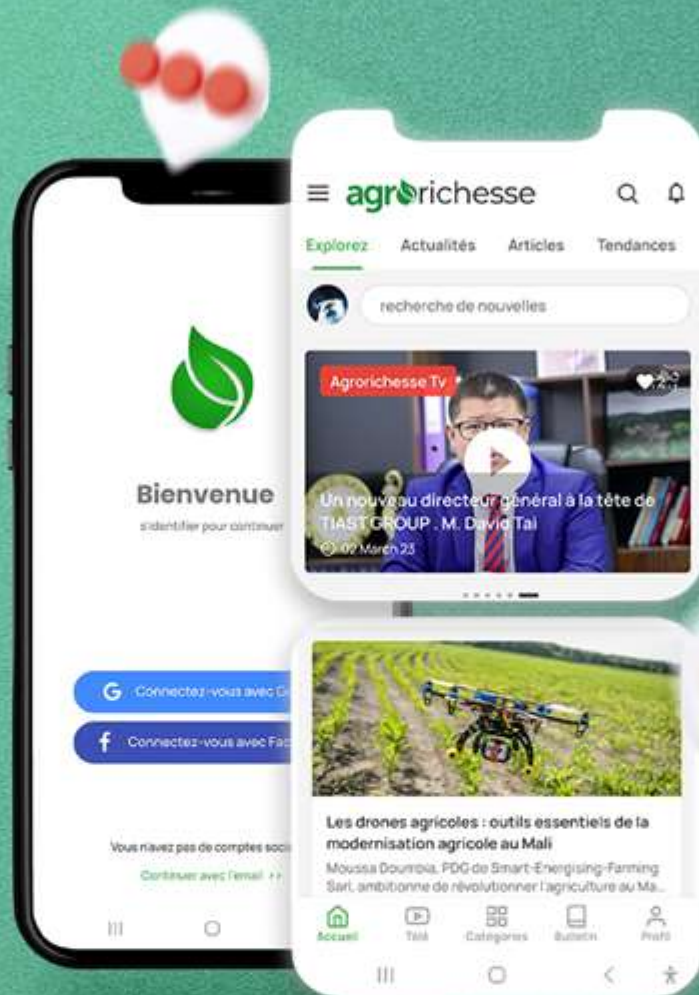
agrorichesse

Explorez Actualités Articles Tendances

recherche de nouvelles

Agrorichesse Tv

Un nouveau directeur général à la tête de TIAST GROUP . M. David Tai

02 March 23

Les drones agricoles : outils essentiels de la modernisation agricole au Mali

Moussa Doumbia, PDG de Smart-Energising-Farming Sarl, ambitionne de révolutionner l'agriculture au Ma...

Accueil Télé Catégories Bulletin Profil

Bienvenue

s'identifier pour continuer

Connectez-vous avec G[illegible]

Connectez-vous avec Fac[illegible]

Vous n'avez pas de comptes soci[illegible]

Continuer avec l'email >>